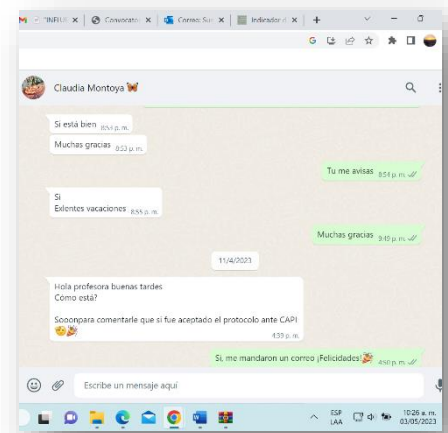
Claudia Montoya

Si está bien 8:51 p. m.

Muchas gracias 8:53 p. m.

Tu me avisas 8:54 p. m.

Si
Exelentes vacaciones 8:55 p. m.

Muchas gracias 9:09 p. m.

1/4/2023

Hola profesora buenas tardes
Como está?

Soooooo para comentarle que si fue aceptado el protocolo ante CAPI
1:39 p. m.

Si, me mandaron un correo ¡Felicidades! 5:55 p. m.

Escribe un mensaje aquí